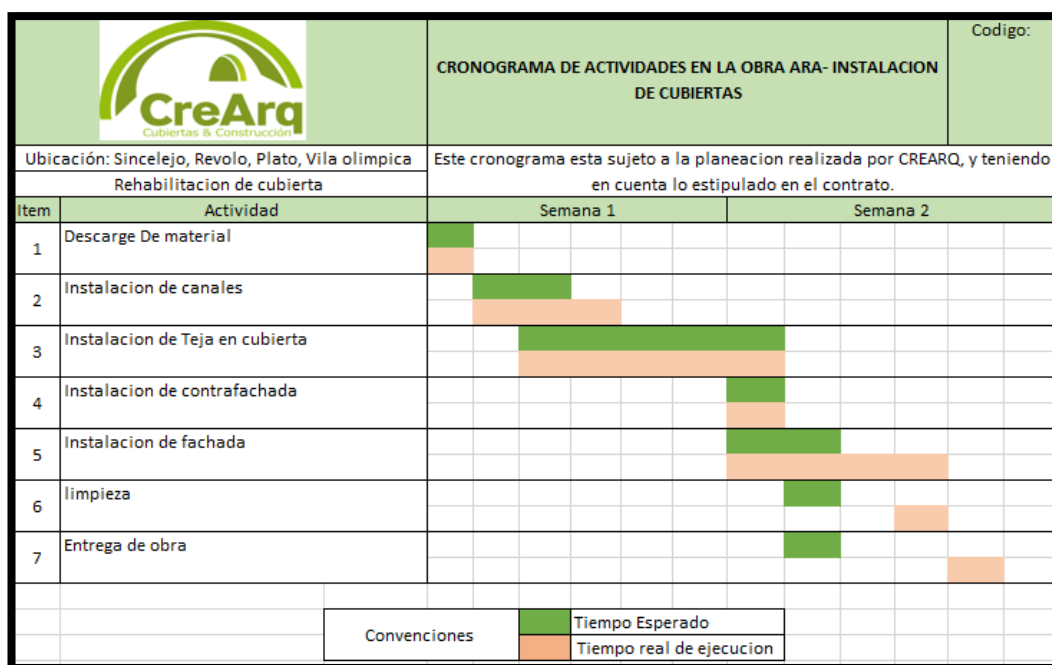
CreArq
Cubiertas & Construcción

CRONOGRAMA DE ACTIVIDADES EN LA OBRA ARA- INSTALACION DE CUBIERTAS

Codigo:

Ubicación: Sincelejo, Revolo, Plato, Vila olimpica
Rehabilitacion de cubierta

Este cronograma esta sujeto a la planeacion realizada por CREARQ, y teniendo en cuenta lo estipulado en el contrato.

| Item | Actividad | Semana 1 | Semana 2 |
|---|---|---|---|
| 1 | Descarge De material | | |
| 2 | Instalacion de canales | | |
| 3 | Instalacion de Teja en cubierta | | |
| 4 | Instalacion de contrafachada | | |
| 5 | Instalacion de fachada | | |
| 6 | limpieza | | |
| 7 | Entrega de obra | | |

Convenciones
Tiempo Esperado
Tiempo real de ejecucion